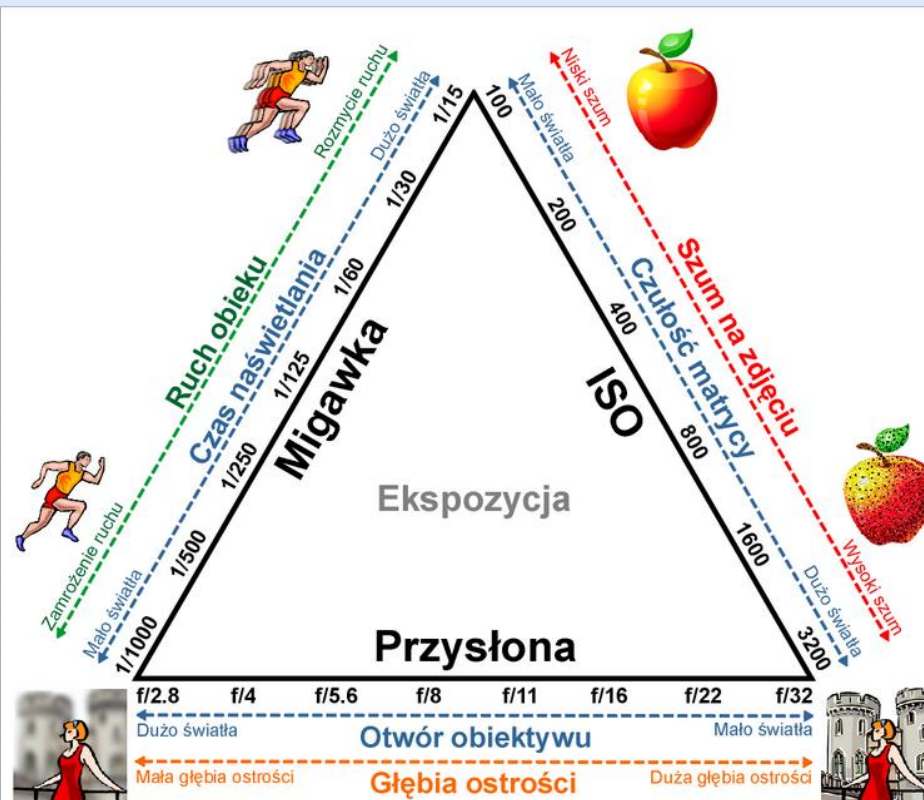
Ruch obiektu
Rozmycie ruchu
Zamrożenie ruchu

Czas naświetlania
Dużo światła
Mało światła

1/15
1/30
1/60
1/125
1/250
1/500
1/1000

Migawka

Szum na zdjęciu
Niski szum
Wysoki szum

Czułość matrycy
Mało światła
Dużo światła

100
200
400
800
1600
3200

ISO

Ekspozycja

Przysłona

f/2.8
f/4
f/5.6
f/8
f/11
f/16
f/22
f/32

Dużo światła
Otwór obiektywu
Mało światła

Mała głębia ostrości
Głębia ostrości
Duża głębia ostrości